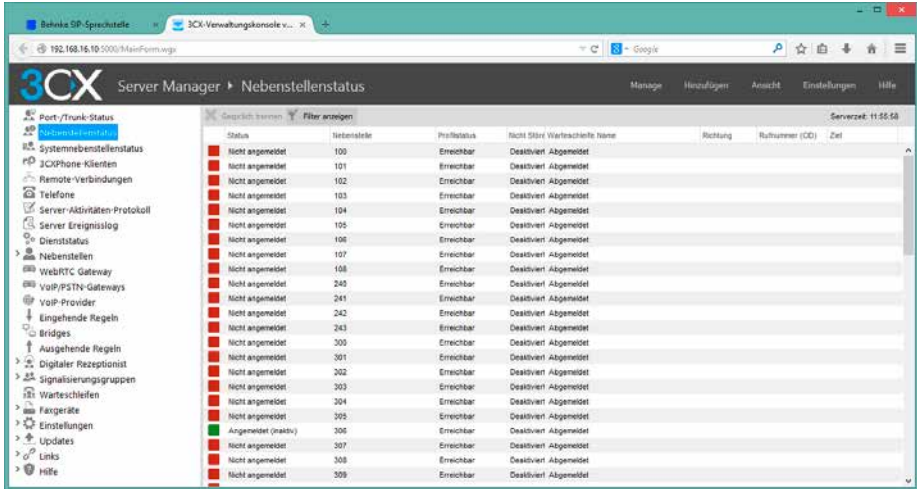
Behnke SIP-Sprechstelle | 3CX-Verwaltungskonsole v... | +

192.168.16.10:5000/MainForm.wgx

Google

3CX Server Manager ▸ Nebenstellenstatus

Manage | Hinzufügen | Ansicht | Einstellungen | Hilfe

Port-/Trunk-Status
Nebenstellenstatus
Systemnebenstellenstatus
3CXPhone-Klienten
Remote-Verbindungen
Telefone
Server-Aktivitäten-Protokoll
Server Ereignisslog
Dienststatus
Nebenstellen
WebRTC Gateway
VoIP/PSTN-Gateways
VoIP-Provider
Eingehende Regeln
Bridges
Ausgehende Regeln
Digitaler Rezeptionist
Signalisierungsgruppen
Warteschleifen
Faxgeräte
Einstellungen
Updates
Links
Hilfe

Gespräch trennen | Filter anzeigen | Serverzeit: 11:55:58

| Status | Nebenstelle | Profilstatus | Nicht Stören | Warteschleife | Name | Richtung | Rufnummer (OD) | Ziel |
|---|---|---|---|---|---|---|---|---|
| Nicht angemeldet | 100 | Erreichbar | Deaktiviert | Abgemeldet | | | | |
| Nicht angemeldet | 101 | Erreichbar | Deaktiviert | Abgemeldet | | | | |
| Nicht angemeldet | 102 | Erreichbar | Deaktiviert | Abgemeldet | | | | |
| Nicht angemeldet | 103 | Erreichbar | Deaktiviert | Abgemeldet | | | | |
| Nicht angemeldet | 104 | Erreichbar | Deaktiviert | Abgemeldet | | | | |
| Nicht angemeldet | 105 | Erreichbar | Deaktiviert | Abgemeldet | | | | |
| Nicht angemeldet | 106 | Erreichbar | Deaktiviert | Abgemeldet | | | | |
| Nicht angemeldet | 107 | Erreichbar | Deaktiviert | Abgemeldet | | | | |
| Nicht angemeldet | 108 | Erreichbar | Deaktiviert | Abgemeldet | | | | |
| Nicht angemeldet | 240 | Erreichbar | Deaktiviert | Abgemeldet | | | | |
| Nicht angemeldet | 241 | Erreichbar | Deaktiviert | Abgemeldet | | | | |
| Nicht angemeldet | 242 | Erreichbar | Deaktiviert | Abgemeldet | | | | |
| Nicht angemeldet | 243 | Erreichbar | Deaktiviert | Abgemeldet | | | | |
| Nicht angemeldet | 300 | Erreichbar | Deaktiviert | Abgemeldet | | | | |
| Nicht angemeldet | 301 | Erreichbar | Deaktiviert | Abgemeldet | | | | |
| Nicht angemeldet | 302 | Erreichbar | Deaktiviert | Abgemeldet | | | | |
| Nicht angemeldet | 303 | Erreichbar | Deaktiviert | Abgemeldet | | | | |
| Nicht angemeldet | 304 | Erreichbar | Deaktiviert | Abgemeldet | | | | |
| Nicht angemeldet | 305 | Erreichbar | Deaktiviert | Abgemeldet | | | | |
| Angemeldet (inaktiv) | 306 | Erreichbar | Deaktiviert | Abgemeldet | | | | |
| Nicht angemeldet | 307 | Erreichbar | Deaktiviert | Abgemeldet | | | | |
| Nicht angemeldet | 308 | Erreichbar | Deaktiviert | Abgemeldet | | | | |
| Nicht angemeldet | 309 | Erreichbar | Deaktiviert | Abgemeldet | | | | |